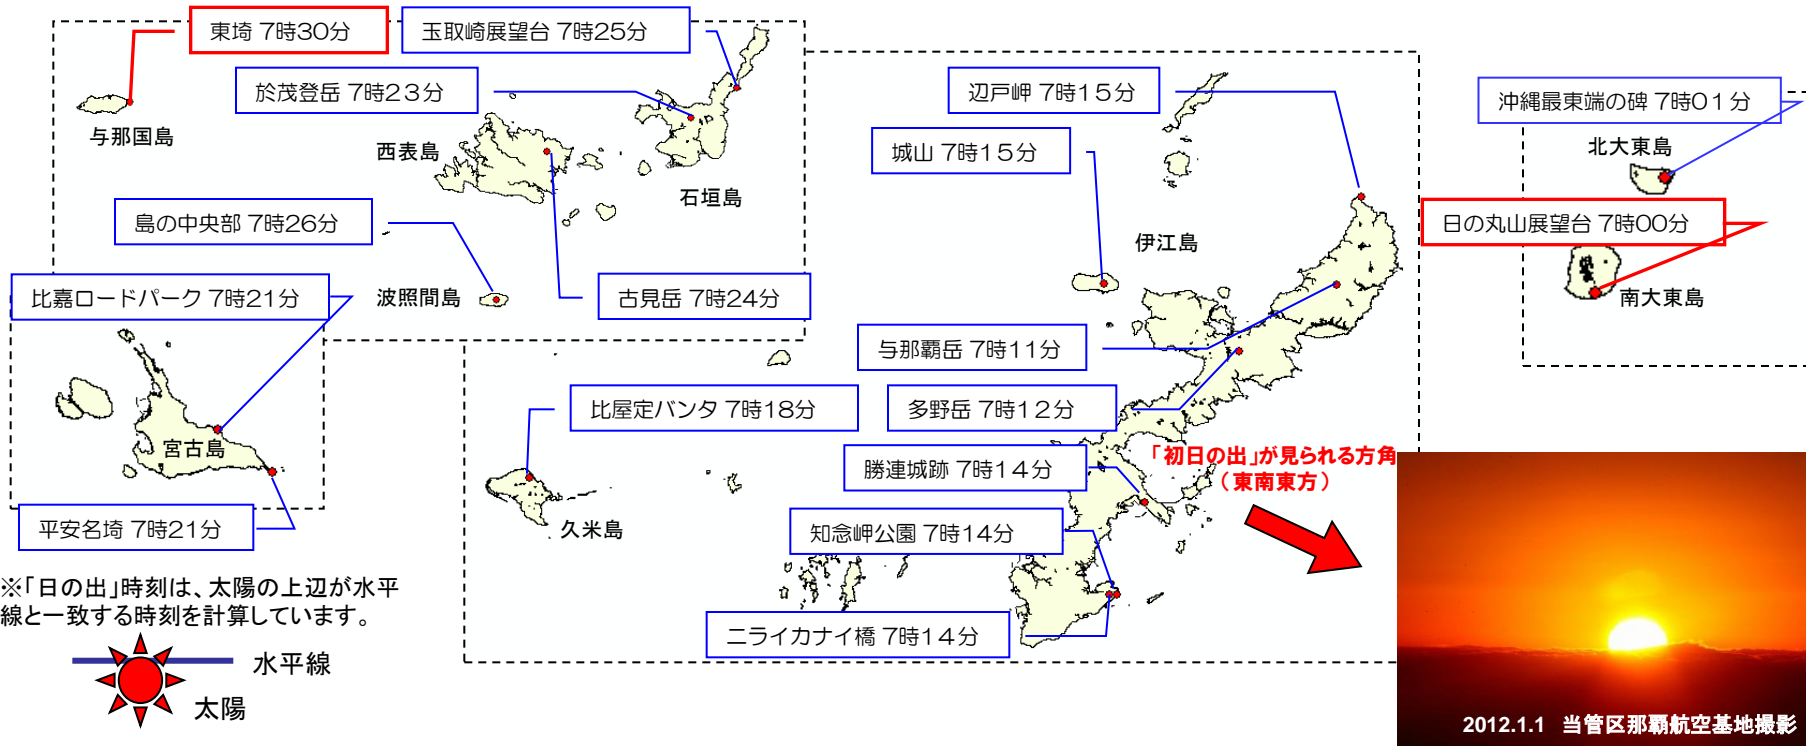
東埼 7時30分
玉取崎展望台 7時25分
於茂登岳 7時23分
与那国島
西表島
石垣島
島の中央部 7時26分
比嘉ロードパーク 7時21分
波照間島
古見岳 7時24分
宮古島
平安名埼 7時21分
辺戸岬 7時15分
城山 7時15分
伊江島
与那覇岳 7時11分
比屋定バンタ 7時18分
多野岳 7時12分
久米島
勝連城跡 7時14分
知念岬公園 7時14分
ニライカナイ橋 7時14分
沖縄最東端の碑 7時01分
北大東島
日の丸山展望台 7時00分
南大東島
「初日の出」が見られる方角（東南東方）
※「日の出」時刻は、太陽の上辺が水平線と一致する時刻を計算しています。
水平線
太陽
2012.1.1 当管区那覇航空基地撮影